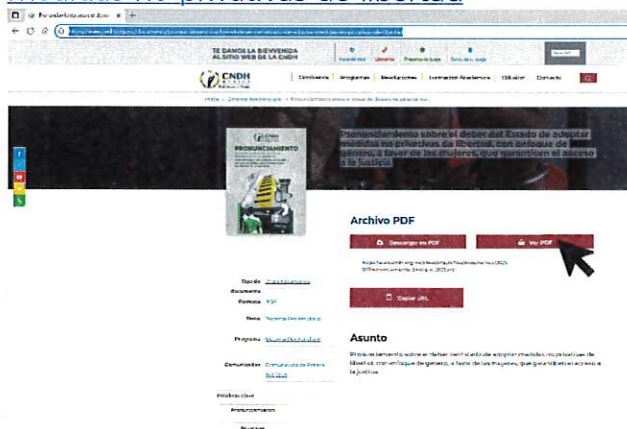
Pronunciamiento sobre el deber del Estado de adoptar medidas no privativas de libertad, con enfoque de género, a favor de las mujeres, que garanticen el acceso a la justicia

TE DAMOS LA BIENVENIDA AL SITIO WEB DE LA CNDH

CNDH MÉXICO

Conócenos Programas Resoluciones Formación Académica Difusión Contacto

Inicio > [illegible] > Pronunciamiento sobre el deber del Estado de adoptar me...

PRONUNCIAMIENTO

Archivo PDF

Descargar en PDF

Ver PDF

Copiar URL

Tipo de documento Pronunciamiento

Formato PDF

Tema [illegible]

Programa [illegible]

Comunicados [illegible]

Palabras clave

Pronunciamiento

Asunto

Pronunciamiento sobre el deber del Estado de adoptar medidas no privativas de libertad, con enfoque de género, a favor de las mujeres, que garanticen el acceso a la justicia